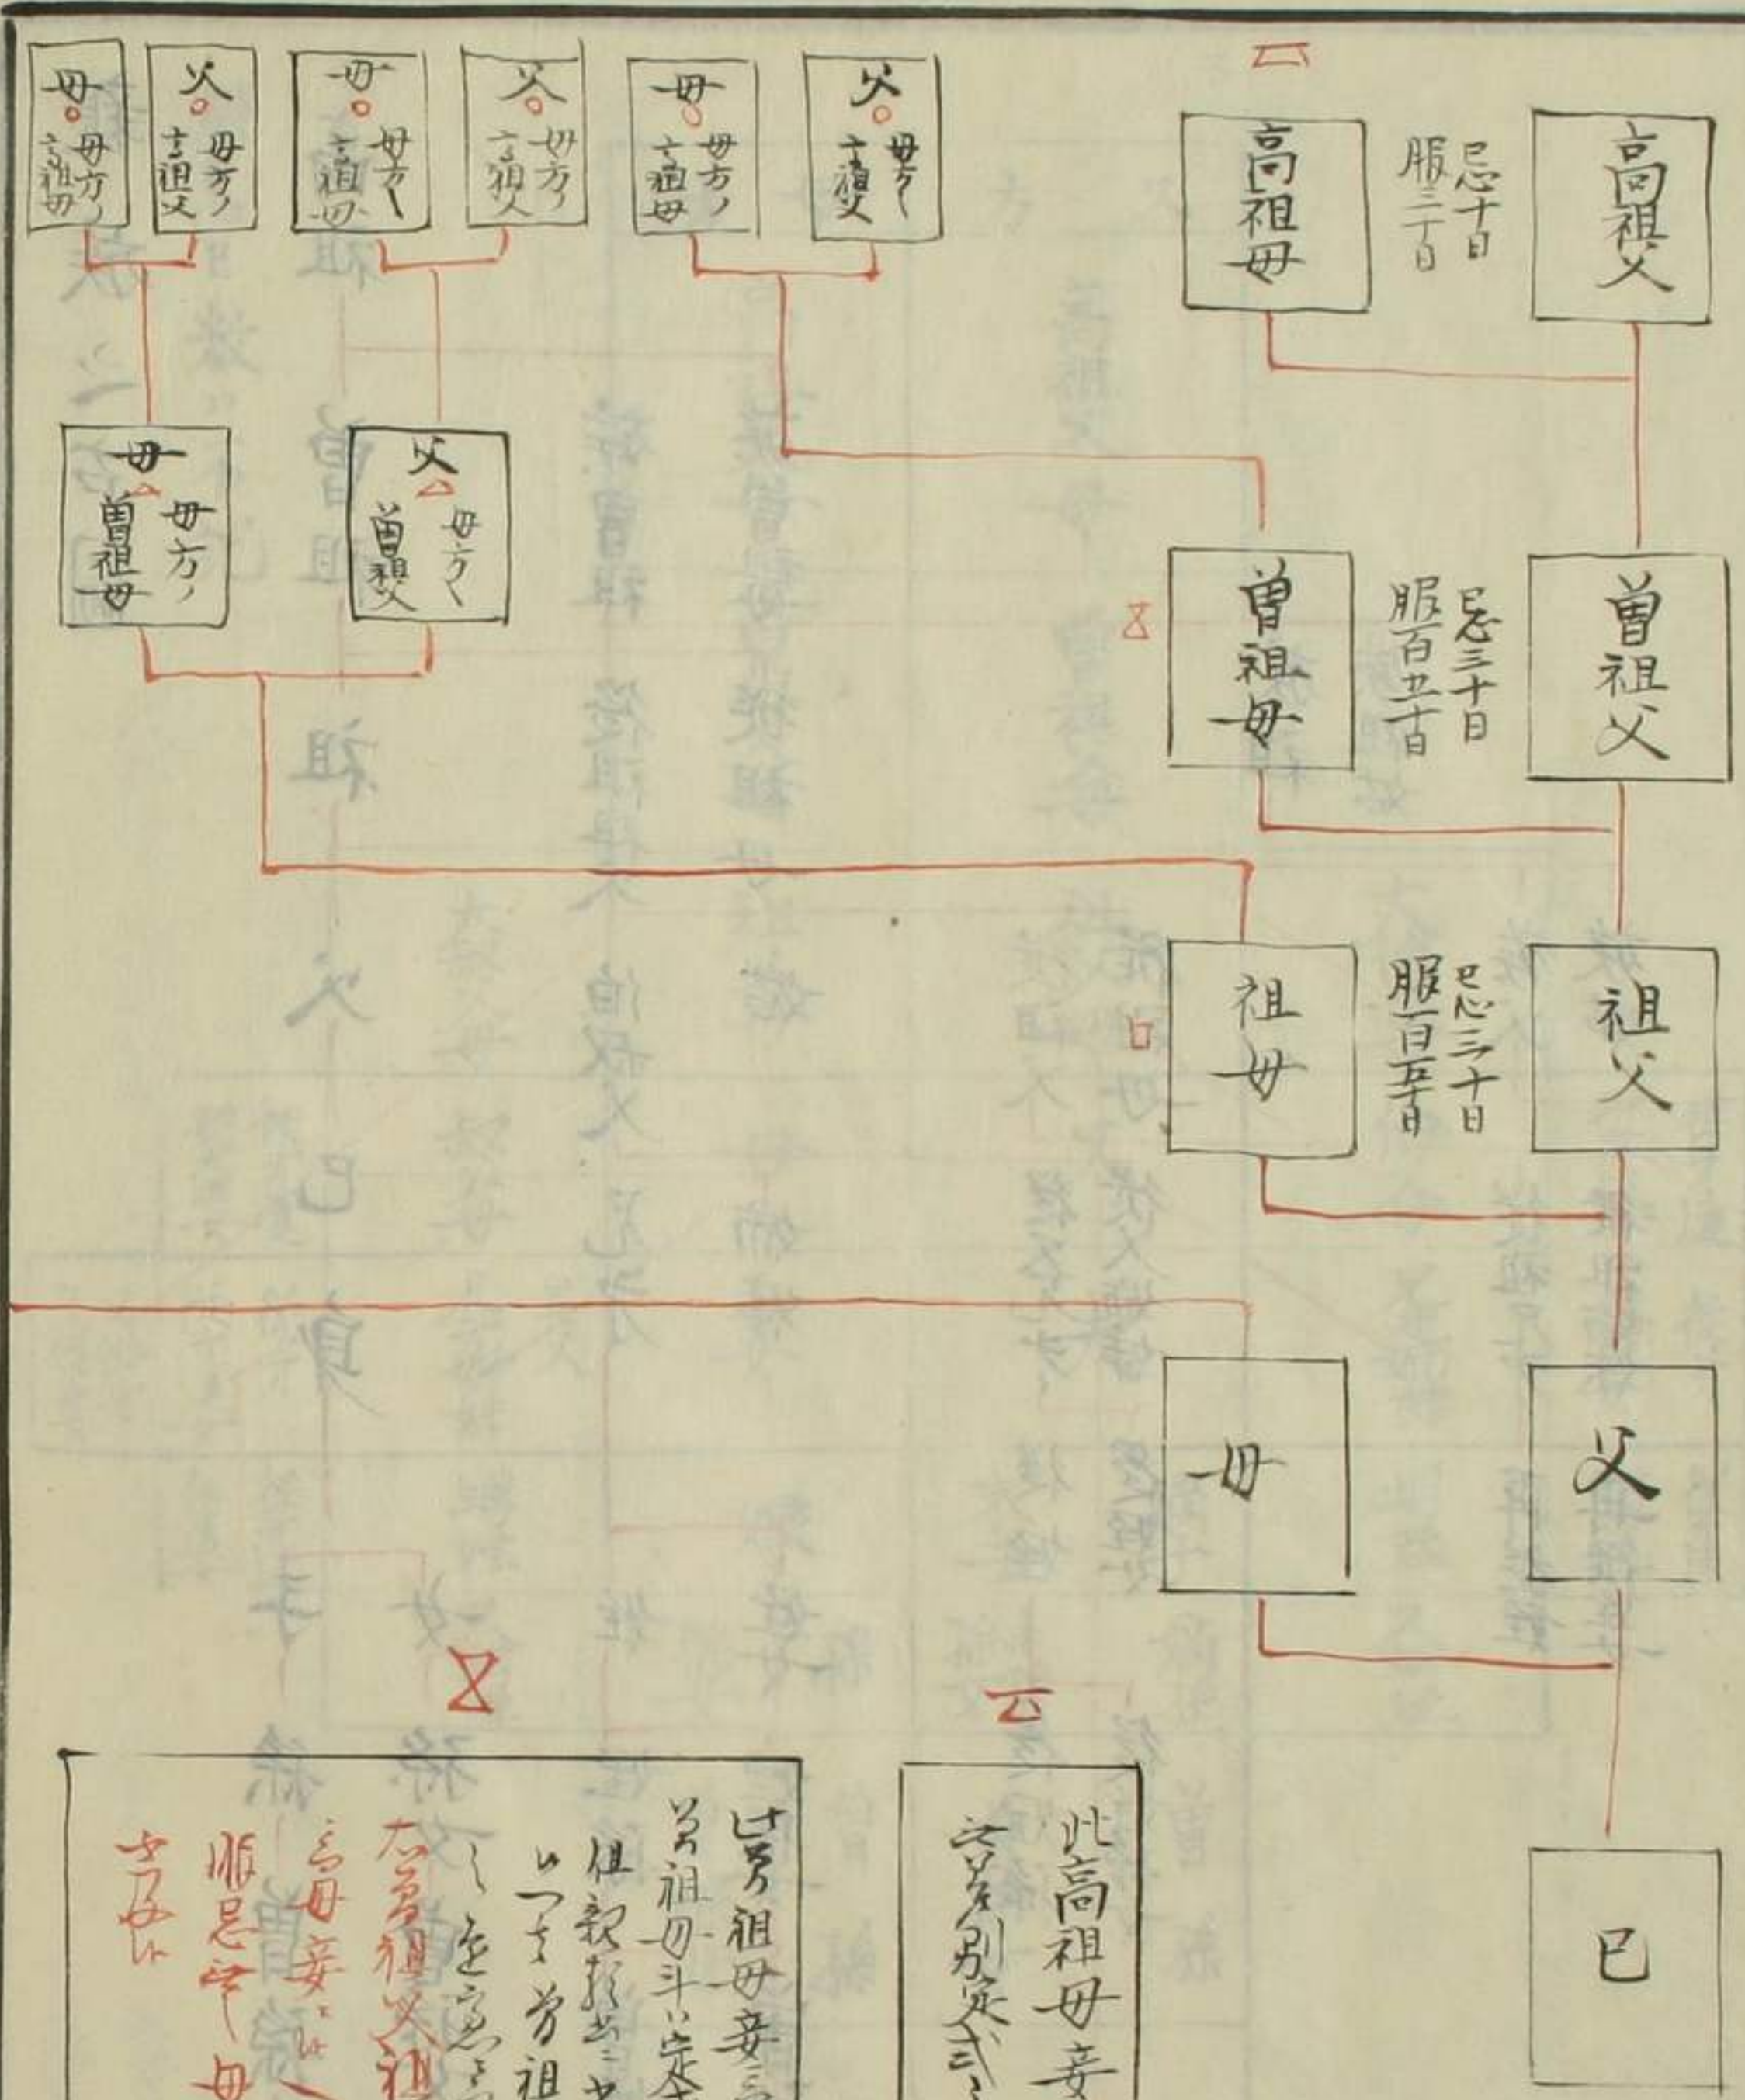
高祖父

高祖母

忌十日
服三十日

曾祖父

曾祖母

忌三十日
服百五十日

祖父

祖母

忌三十日
服百五十日

父

母

已

父 母方ノ曾祖父

母 母方ノ曾祖母

父 母方ノ高祖父

母 母方ノ高祖母

父 母方ノ高祖父

母 母方ノ高祖母

父 母方ノ高祖父

母 母方ノ高祖母

此高祖母妾
ハ各別定式ニ

此曾祖母妾ニ
曾祖母斗ハ定
但親於出ニ
ハつき曾祖
し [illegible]

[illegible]
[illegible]母妾ニ
服忌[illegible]
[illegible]